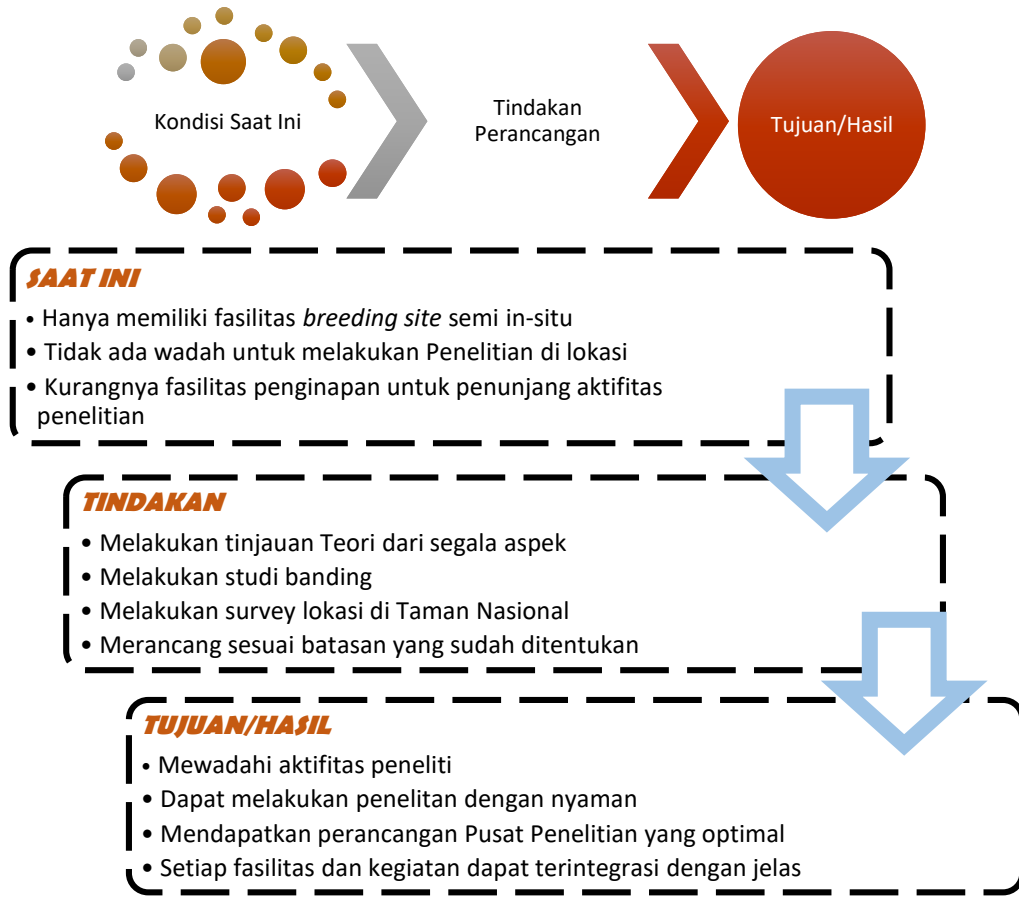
Kondisi Saat Ini

Tindakan Perancangan

Tujuan/Hasil

SAAT INI

• Hanya memiliki fasilitas *breeding site* semi in-situ
• Tidak ada wadah untuk melakukan Penelitian di lokasi
• Kurangnya fasilitas penginapan untuk penunjang aktifitas penelitian

TINDAKAN

• Melakukan tinjauan Teori dari segala aspek
• Melakukan studi banding
• Melakukan survey lokasi di Taman Nasional
• Merancang sesuai batasan yang sudah ditentukan

TUJUAN/HASIL

• Mewadahi aktifitas peneliti
• Dapat melakukan penelitan dengan nyaman
• Mendapatkan perancangan Pusat Penelitian yang optimal
• Setiap fasilitas dan kegiatan dapat terintegrasi dengan jelas